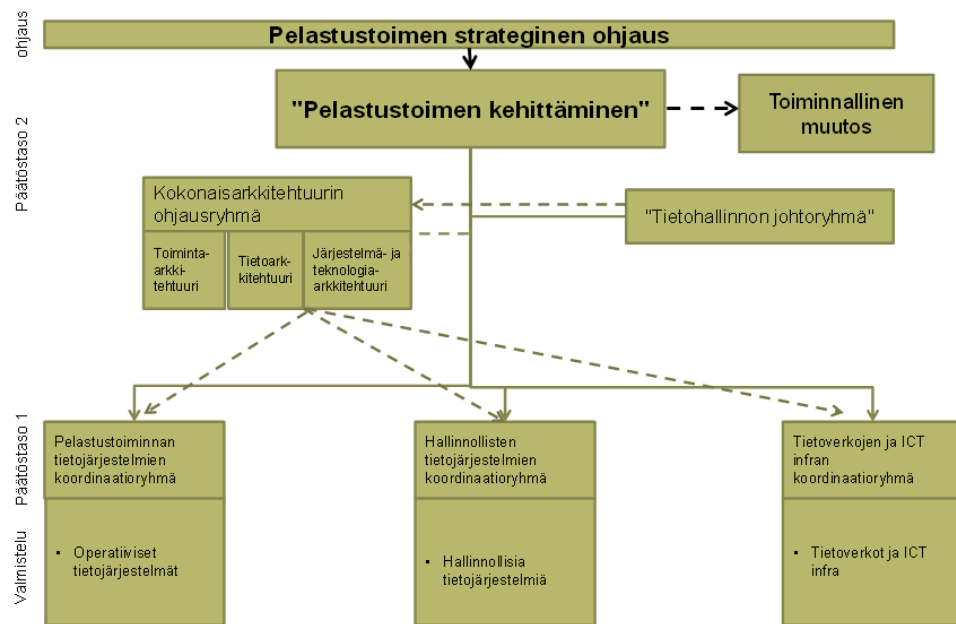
ohjaus

Pelastustoimen strateginen ohjaus

Päätöstaso 2

"Pelastustoimen kehittäminen"

Toiminnallinen muutos

Kokonaisarkkitehtuurin ohjausryhmä

Toiminta-arkkitehtuuri

Tietoarkkitehtuuri

Järjestelmä- ja teknologia-arkkitehtuuri

"Tietohallinnon johtoryhmä"

Päätöstaso 1

Pelastustoiminnan tietojärjestelmien koordinaatioryhmä

Hallinnollisten tietojärjestelmien koordinaatioryhmä

Tietoverkojen ja ICT infran koordinaatioryhmä

Valmistelu

• Operatiiviset tietojärjestelmät

• Hallinnollisia tietojärjestelmiä

• Tietoverkot ja ICT infra